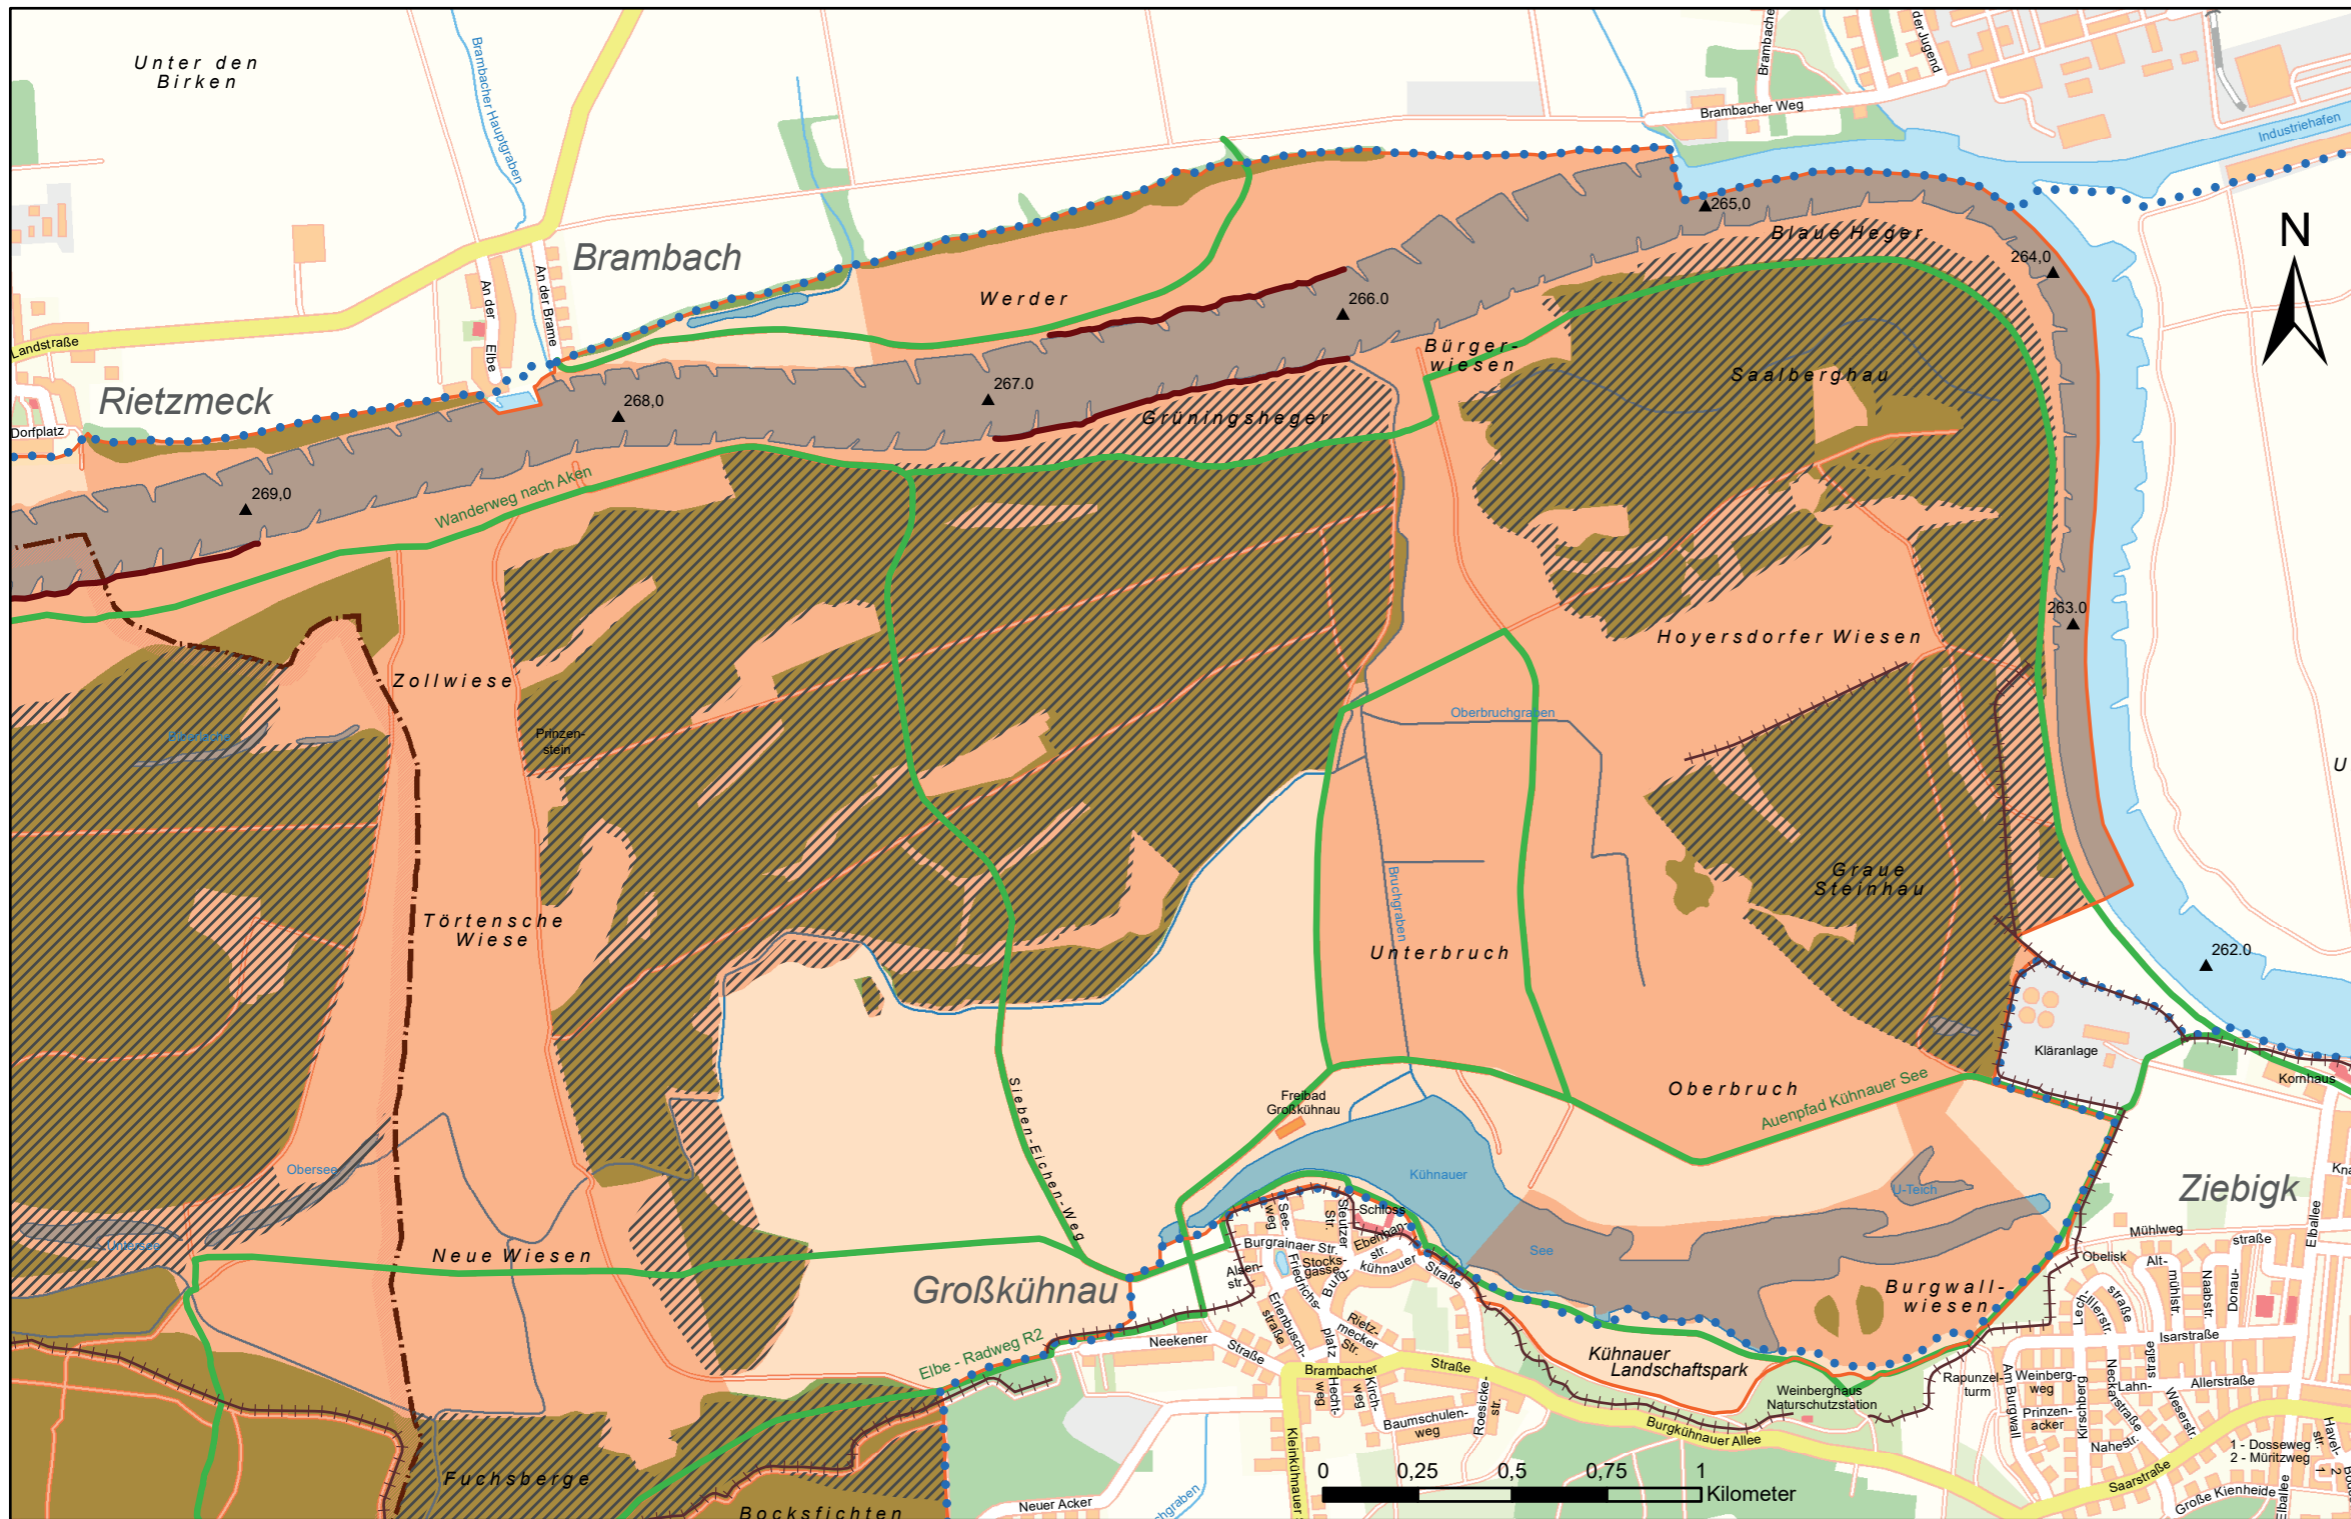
Unter den Birken

Brambacher Hauptgraben

Brambach

Brambacher Weg

der Jugend

Industriehafen

N

Landstraße

An der Elbe

An der Brame

Rietzmeck

Dorfplatz

Werder

265,0

Blaue Heger

264,0

266.0

267.0

268,0

Bürger-wiesen

Saalberghau

Grüningsheger

269,0

Wanderweg nach Aken

Zollwiese

Prinzen-stein

Oberbruchgraben

Hoyersdorfer Wiesen

263.0

U

Törtensche Wiese

Bruchgraben

Unterbruch

Graue Steinhau

262.0

Kläranlage

Kornhaus

Obersee

Untersee

Sieben-Eichen-Weg

Freibad Großkühnau

Kühnauer

Oberbruch

Auenpfad Kühnauer See

U-Teich

Ziebigk

Neue Wiesen

Großkühnau

See

Schloss

Burgwall-wiesen

Mühlweg

Obelisk

Elbe - Radweg R2

Neekener Straße

Burgrainaer Str.

Stocks-gasse

Kühnauer Straße

Brambacher Straße

Kühnauer Landschaftspark

Weinberghaus Naturschutzstation

Rapunzel-turm

Burgkühnauer Allee

Baumschulen-weg

Roesicke-str.

Isarstraße

Allerstraße

Nahestr.

1 - Dosseweg
2 - Müritzweg

Fuchsberge

Bocksfichten

Neuer Acker

Saarstraße

Große Kienheide

0 0,25 0,5 0,75 1 Kilometer